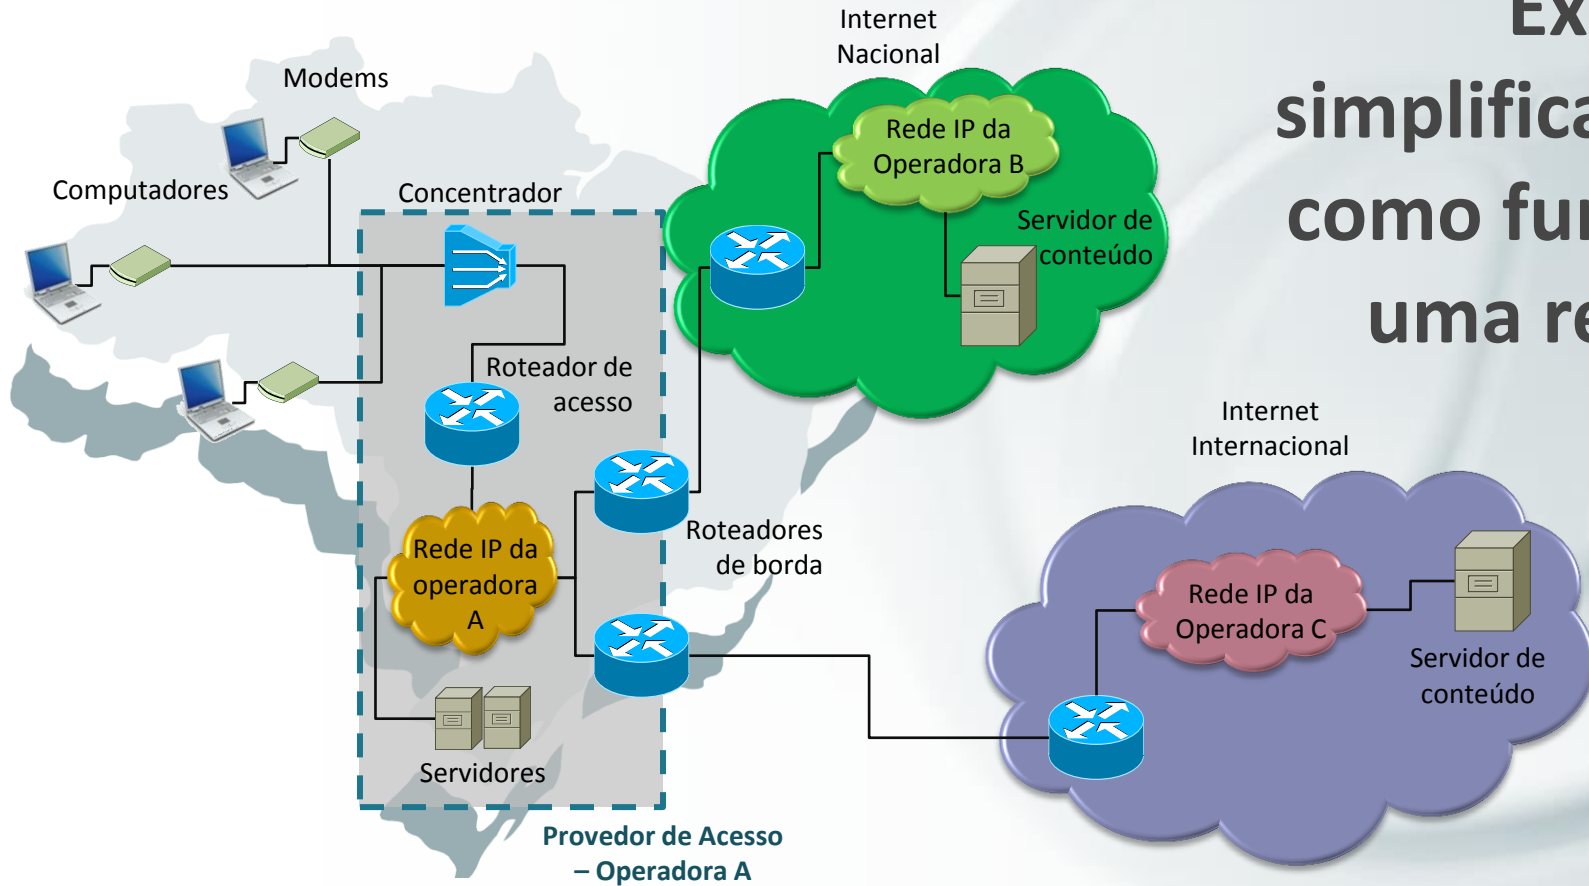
Ex
simplifica
como fu
uma re

Modems

Computadores

Concentrador

Internet
Nacional

Rede IP da
Operadora B

Servidor de
conteúdo

Roteador de
acesso

Rede IP da
operadora
A

Roteadores
de borda

Servidores

Provedor de Acesso
– Operadora A

Internet
Internacional

Rede IP da
Operadora C

Servidor de
conteúdo